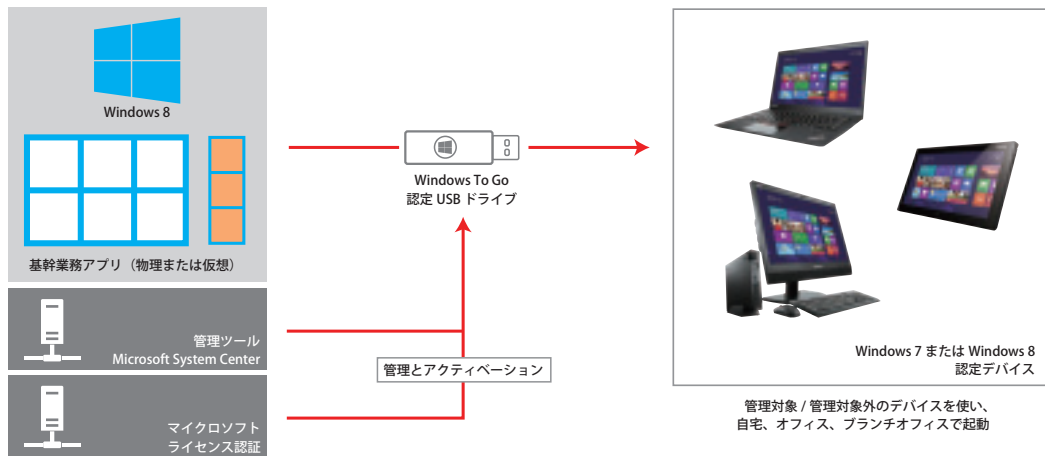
Windows 8

基幹業務アプリ（物理または仮想）

管理ツール
Microsoft System Center

マイクロソフト
ライセンス認証

Windows To Go
認定 USB ドライブ

管理とアクティベーション

Windows 7 または Windows 8
認定デバイス

管理対象 / 管理対象外のデバイスを使い、
自宅、オフィス、ブランチオフィスで起動